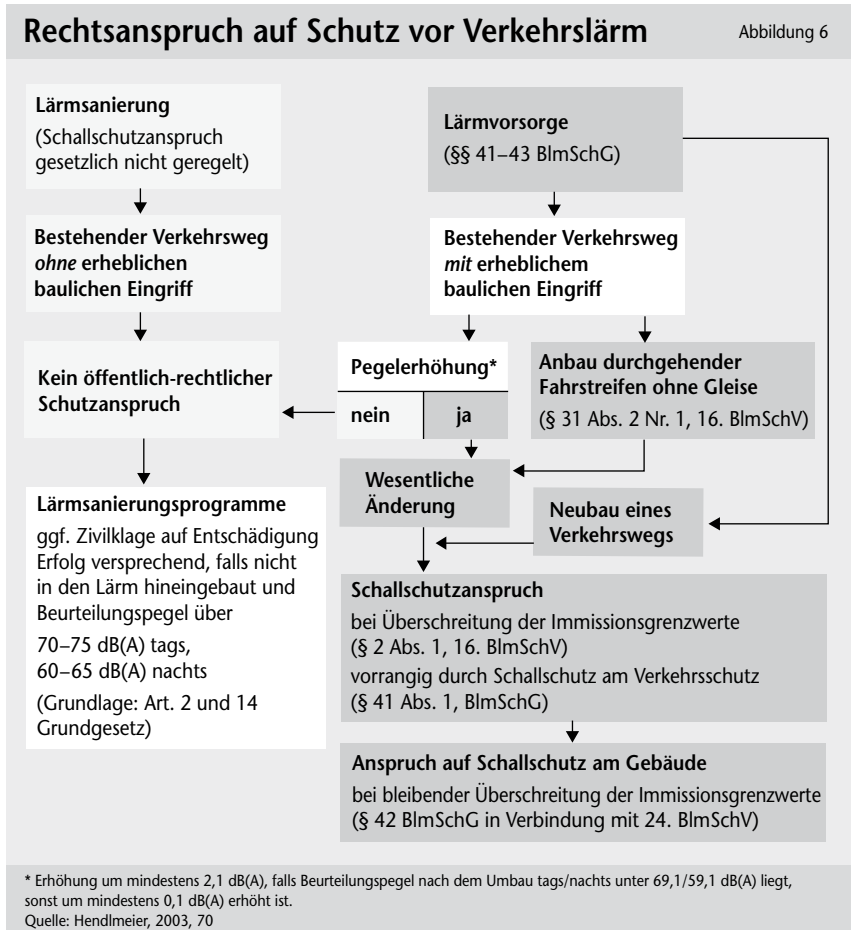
Rechtsanspruch auf Schutz vor Verkehrslärm

Abbildung 6

Lärmsanierung

(Schallschutzanspruch gesetzlich nicht geregelt)

Bestehender Verkehrsweg *ohne* erheblichen baulichen Eingriff

Kein öffentlich-rechtlicher Schutzanspruch

Lärmsanierungsprogramme

ggf. Zivilklage auf Entschädigung Erfolg versprechend, falls nicht in den Lärm hineingebaut und Beurteilungspegel über

70–75 dB(A) tags, 60–65 dB(A) nachts

(Grundlage: Art. 2 und 14 Grundgesetz)

Lärmvorsorge

(§§ 41–43 BImSchG)

Bestehender Verkehrsweg *mit* erheblichem baulichen Eingriff

Pegelerhöhung*

nein

ja

Anbau durchgehender Fahrstreifen ohne Gleise

(§ 31 Abs. 2 Nr. 1, 16. BImSchV)

Wesentliche Änderung

Neubau eines Verkehrswegs

Schallschutzanspruch

bei Überschreitung der Immissionsgrenzwerte (§ 2 Abs. 1, 16. BImSchV)

vorrangig durch Schallschutz am Verkehrsschutz (§ 41 Abs. 1, BImSchG)

Anspruch auf Schallschutz am Gebäude

bei bleibender Überschreitung der Immissionsgrenzwerte (§ 42 BImSchG in Verbindung mit 24. BImSchV)

* Erhöhung um mindestens 2,1 dB(A), falls Beurteilungspegel nach dem Umbau tags/nachts unter 69,1/59,1 dB(A) liegt, sonst um mindestens 0,1 dB(A) erhöht ist.
Quelle: Hendlmeier, 2003, 70